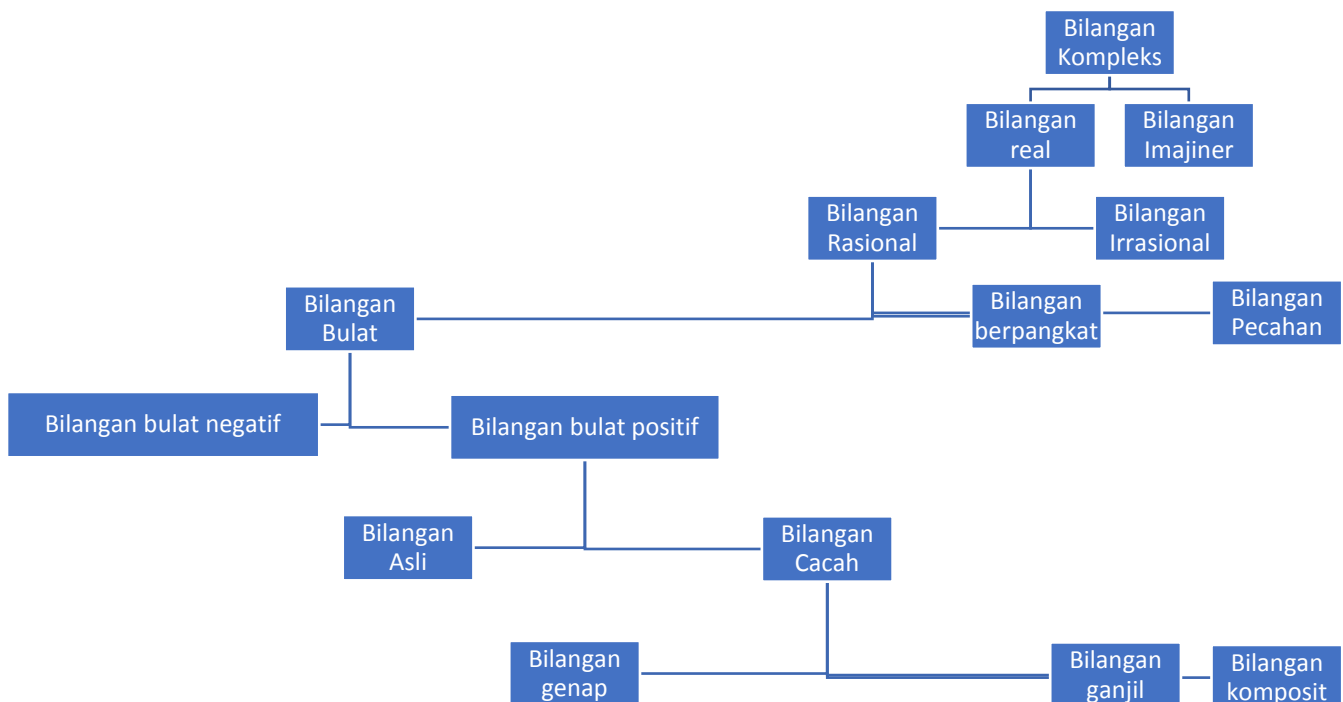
Bilangan Kompleks

Bilangan real

Bilangan Imajiner

Bilangan Rasional

Bilangan Irrasional

Bilangan Bulat

Bilangan berpangkat

Bilangan Pecahan

Bilangan bulat negatif

Bilangan bulat positif

Bilangan Asli

Bilangan Cacah

Bilangan genap

Bilangan ganjil

Bilangan komposit